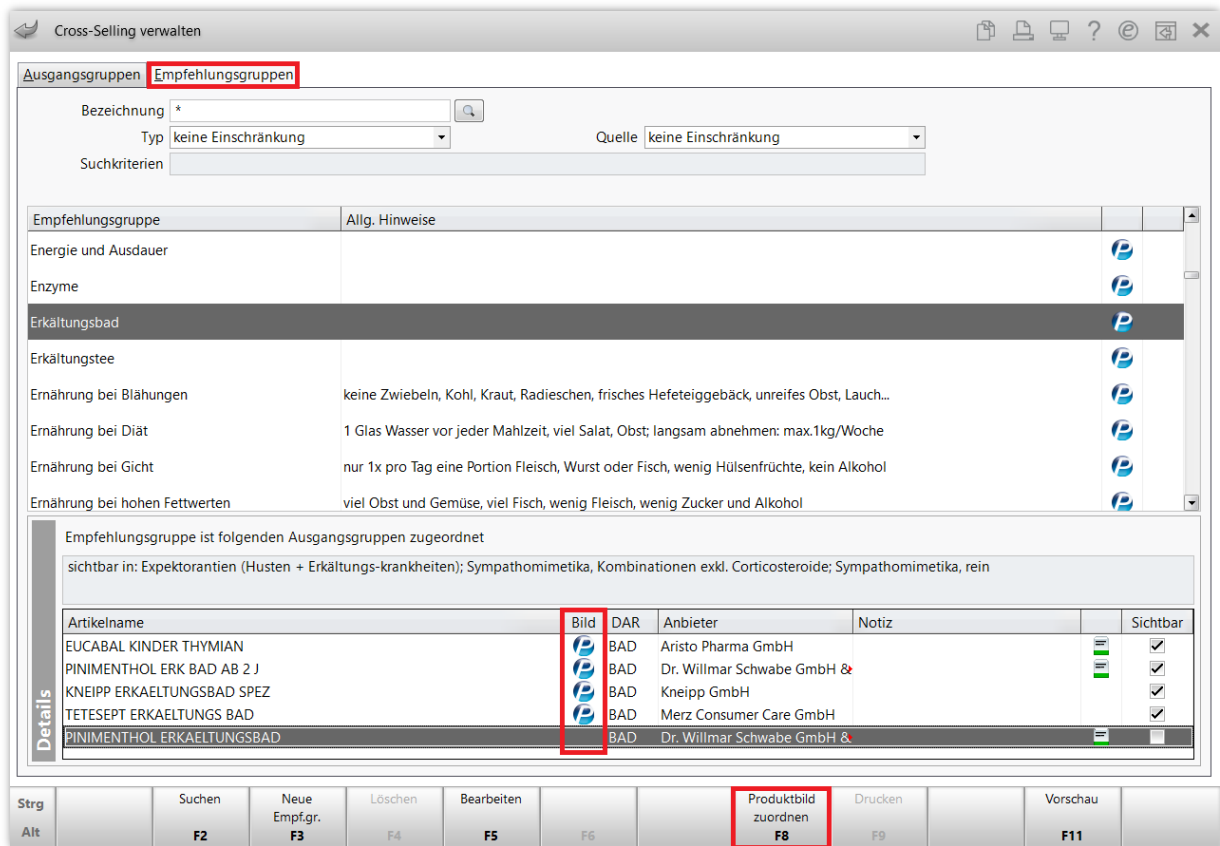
Cross-Selling verwalten

Ausgangsgruppen Empfehlungsgruppen

Bezeichnung *
Typ keine Einschränkung
Quelle keine Einschränkung
Suchkriterien

| Empfehlungsgruppe | Allg. Hinweise |
|---|---|
| Energie und Ausdauer | |
| Enzyme | |
| Erkältungsbad | |
| Erkältungstee | |
| Ernährung bei Blähungen | keine Zwiebeln, Kohl, Kraut, Radieschen, frisches Hefeteiggebäck, unreifes Obst, Lauch... |
| Ernährung bei Diät | 1 Glas Wasser vor jeder Mahlzeit, viel Salat, Obst; langsam abnehmen: max.1kg/Woche |
| Ernährung bei Gicht | nur 1x pro Tag eine Portion Fleisch, Wurst oder Fisch, wenig Hülsenfrüchte, kein Alkohol |
| Ernährung bei hohen Fettwerten | viel Obst und Gemüse, viel Fisch, wenig Fleisch, wenig Zucker und Alkohol |

Details

Empfehlungsgruppe ist folgenden Ausgangsgruppen zugeordnet

sichtbar in: Expektorantien (Husten + Erkältungs-krankheiten); Sympathomimetika, Kombinationen exkl. Corticosteroide; Sympathomimetika, rein

| Artikelname | Bild | DAR | Anbieter | Notiz | | Sichtbar |
|---|---|---|---|---|---|---|
| EUCABAL KINDER THYMIAN | | BAD | Aristo Pharma GmbH | | | ✓ |
| PINIMENTHOL ERK BAD AB 2 J | | BAD | Dr. Willmar Schwabe GmbH & | | | ✓ |
| KNEIPP ERKAELTUNGSBAD SPEZ | | BAD | Kneipp GmbH | | | ✓ |
| TETESEPT ERKAELTUNGS BAD | | BAD | Merz Consumer Care GmbH | | | ✓ |
| PINIMENTHOL ERKAELTUNGSBAD | | BAD | Dr. Willmar Schwabe GmbH & | | | |

Strg
Alt
Suchen F2
Neue Empf.gr. F3
Löschen F4
Bearbeiten F5
F6
Produktbild zuordnen F8
Drucken F9
Vorschau F11